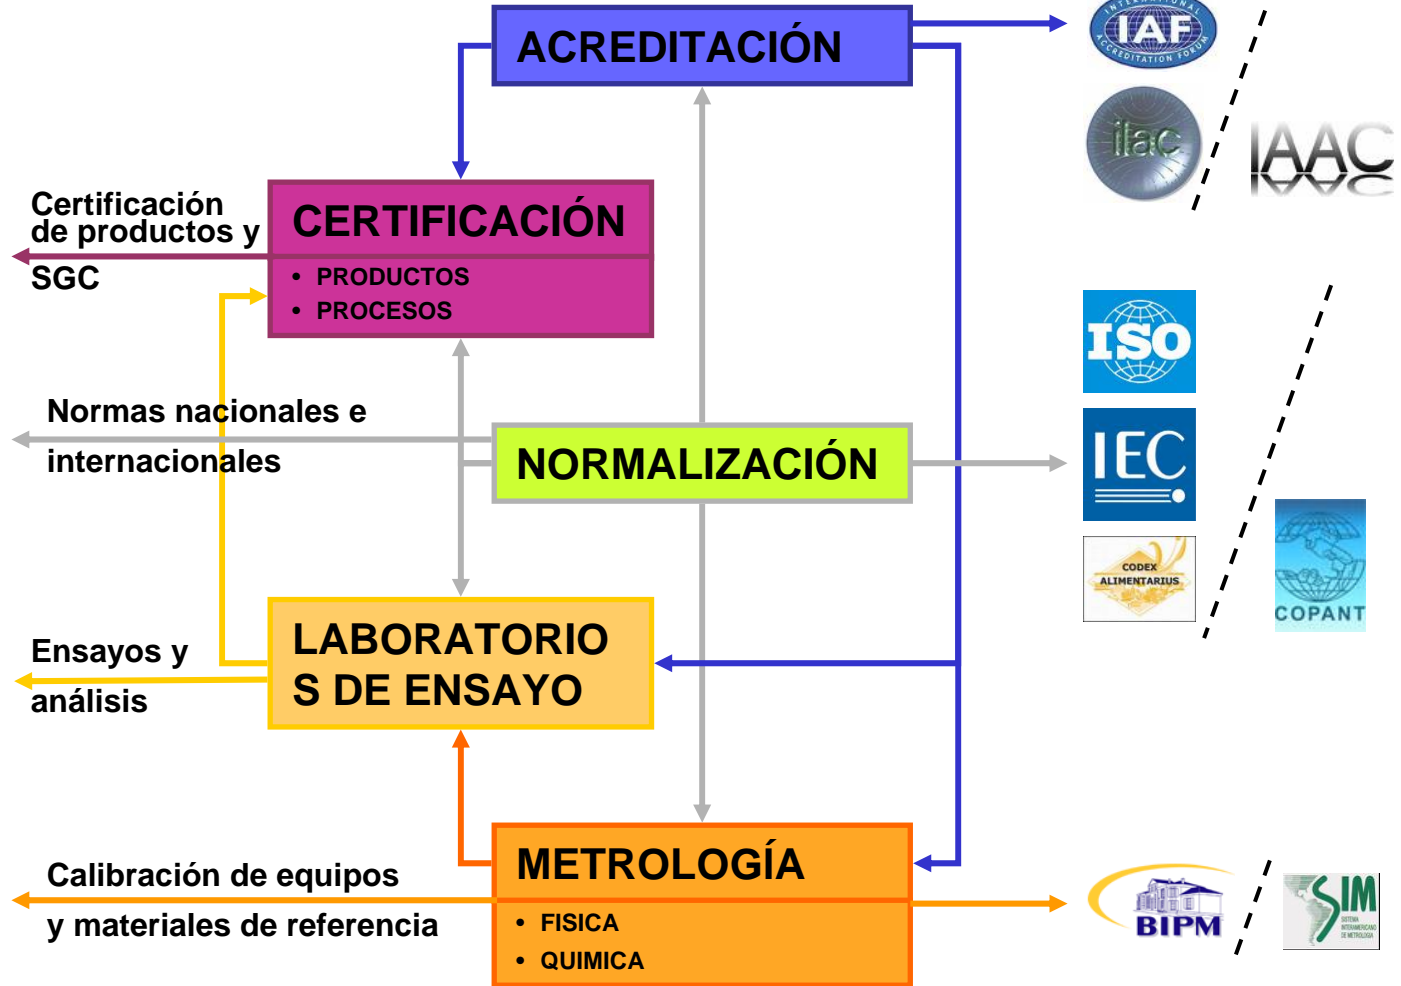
ACREDITACIÓN

IAF
INTERNATIONAL ACCREDITATION FORUM

ilac

IAAC

Certificación de productos y SGC

CERTIFICACIÓN
• PRODUCTOS
• PROCESOS

ISO

Normas nacionales e internacionales

NORMALIZACIÓN

IEC

CODEX ALIMENTARIUS

COPANT

Ensayos y análisis

LABORATORIOS DE ENSAYO

Calibración de equipos y materiales de referencia

METROLOGÍA
• FISICA
• QUIMICA

BIPM

SIM
SISTEMA INTERAMERICANO DE METROLOGIA